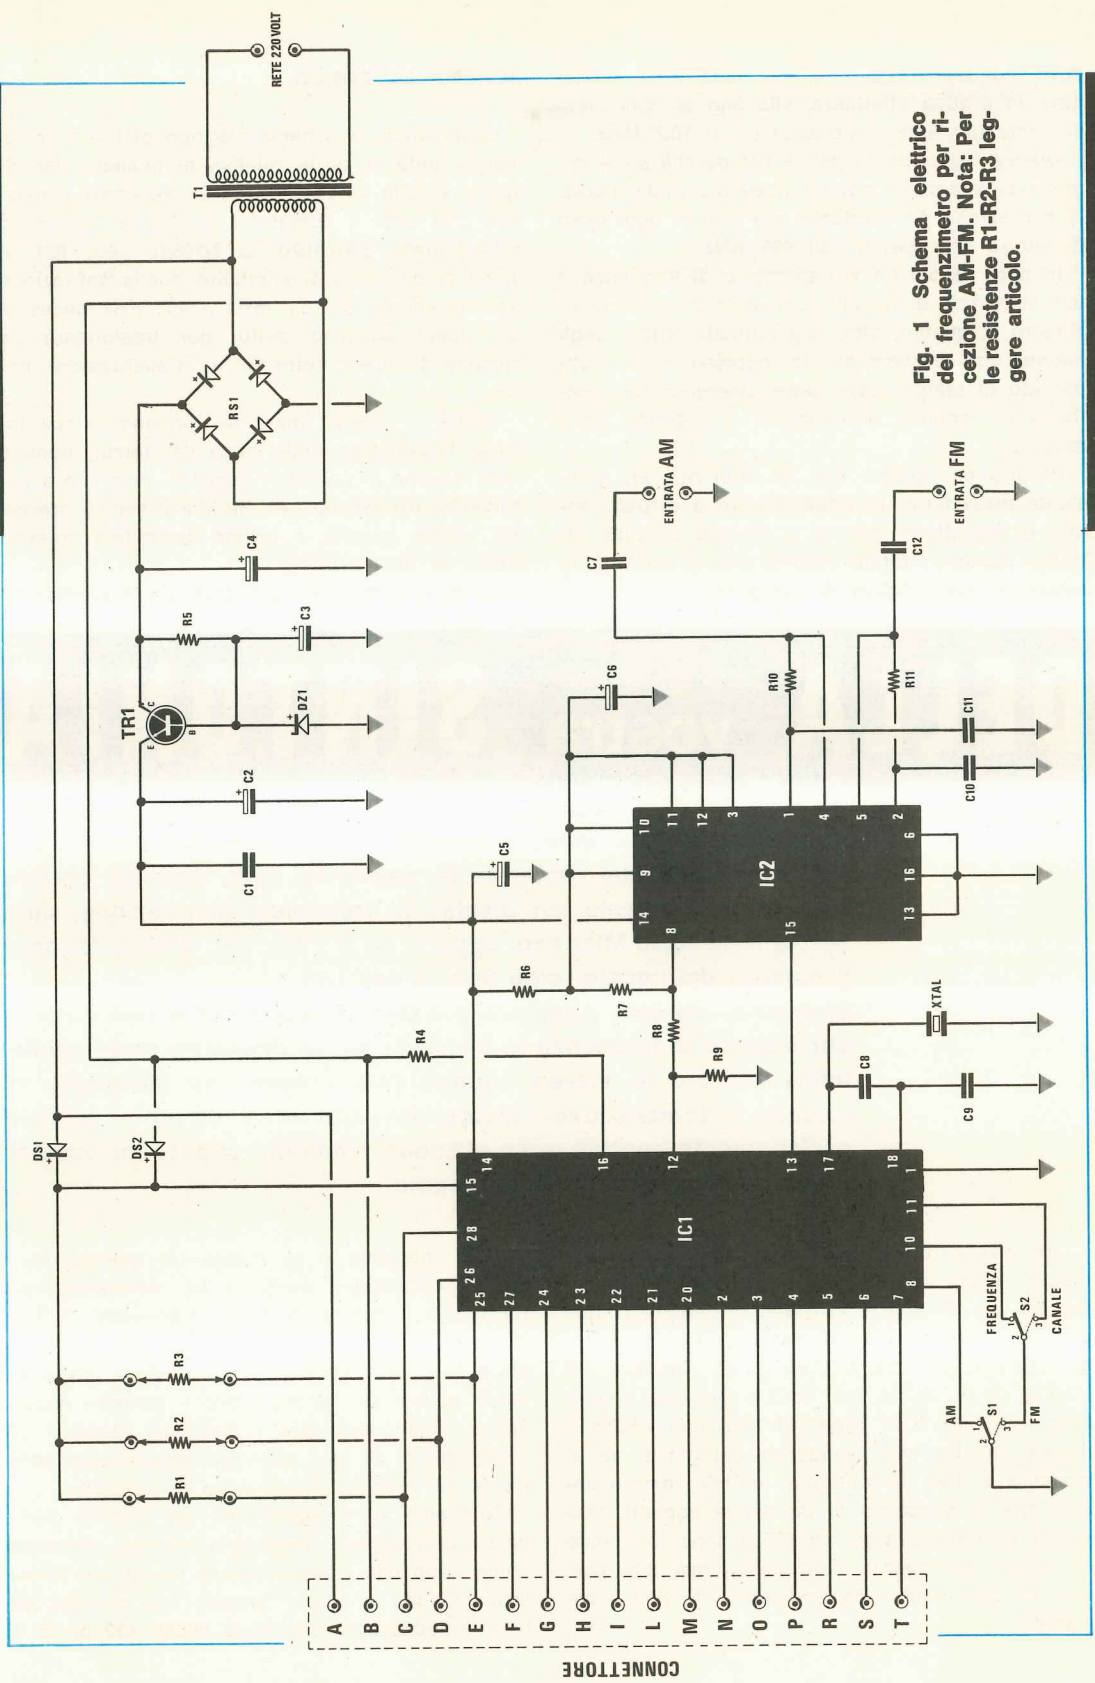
Fig. 1 Schema elettrico del frequenzimetro per ricezione AM-FM. Nota: Per le resistenze R1-R2-R3 leggere articolo.

RETE 220 VOLT

T1

RS1

C4

R5

C3

TR1

E C B

DZ1

C2

C1

ENTRATA AM

C7

C6

R10

ENTRATA FM

C12

R11

C11

C10

IC2

10 11 12 3 1 4 5 2

9 6 16 13 14 8 15

C5

R6

R7

R8

R9

R4

XTAL

C8

C9

DS1

DS2

IC1

15 14 16 12 13 17 18

28 26 25 27 24 23 22 21 20 2 3 4 5 6 7 8 10 11 1

R3

R2

R1

AM

S1

FM

FREQUENZA

S2

CANALE

A B C D E F G H I L M N O P R S T

CONNETTORE